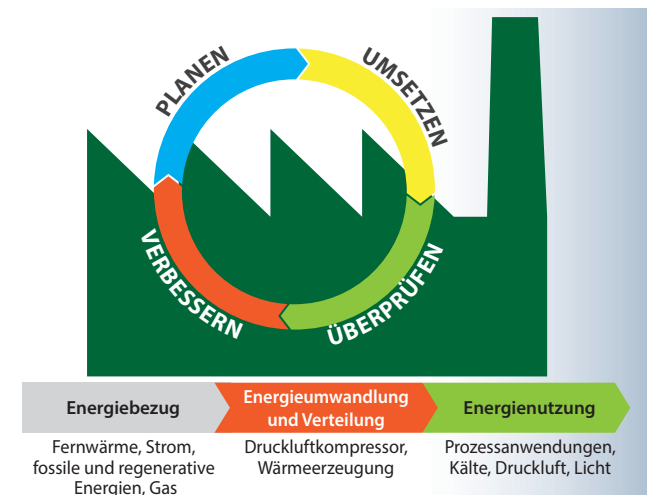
PLANEN

UMSETZEN

VERBESSERN

ÜBERPRÜFEN

Energiebezug

Energieumwandlung und Verteilung

Energienutzung

Fernwärme, Strom, fossile und regenerative Energien, Gas

Druckluftkompressor, Wärmeerzeugung

Prozessanwendungen, Kälte, Druckluft, Licht